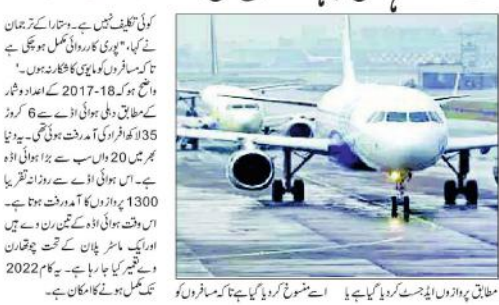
کوئی تکلیف نہیں ہے۔ وستارا کے ترجمان نے کہا، 'پوری کارروائی مکمل ہو چکی ہے تاکہ مسافروں کو مایوسی کا شکار نہ ہوں۔'

واضح ہو کہ 18-2017 کے اعداد و شمار کے مطابق دہلی ہوائی اڈے سے 6 کروڑ 35 لاکھ افراد کی آمد و رفت ہوئی تھی۔ یہ دنیا بھر میں 20 واں سب سے بڑا ہوائی اڈہ ہے۔ اس ہوائی اڈے سے روزانہ تقریبا 1300 پروازوں کی آمد و رفت ہوتا ہے۔ اس وقت ہوائی اڈہ کے تین رن وے ہیں اور ایک ماسٹر پلان کے تحت چوتھا رن وے تعمیر کیا جا رہا ہے۔ یہ کام 2022 تک مکمل ہونے کا امکان ہے۔

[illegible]

مطابق پروازوں ایڈجسٹ کر دیا گیا ہے یا اسے منسوخ کر دیا گیا ہے تاکہ مسافروں کو